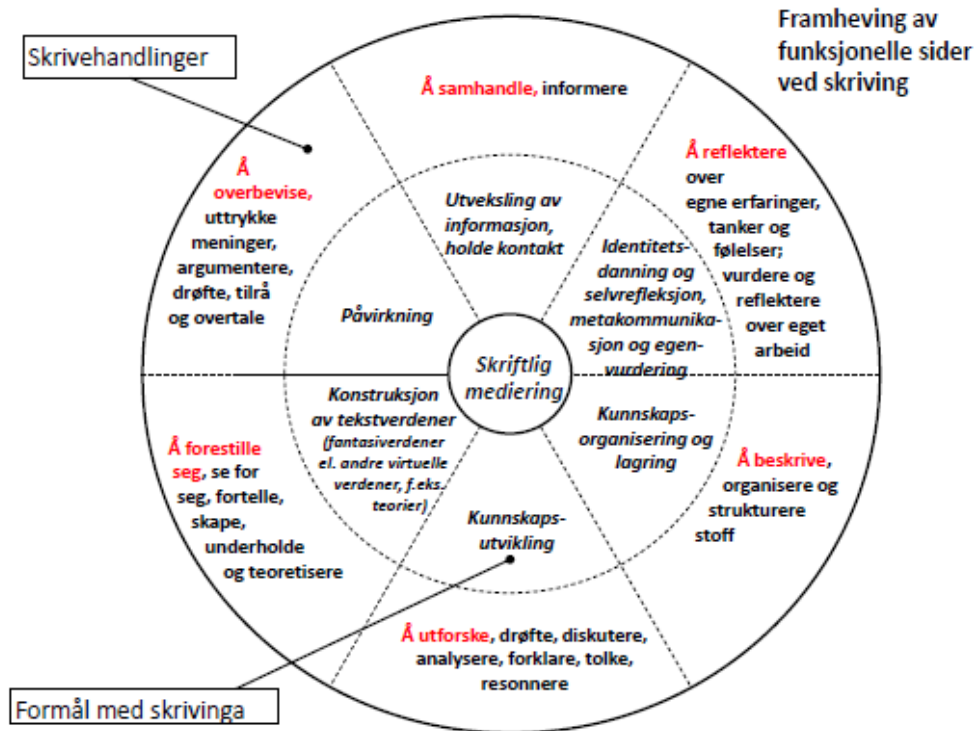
Skrivehandlinger

Framheving av funksjonelle sider ved skriving

Å samhandle, informere

Å reflektere over egne erfaringer, tanker og følelser; vurdere og reflektere over eget arbeid

Å overbevise, uttrykke meninger, argumentere, drøfte, tilrå og overtale

Utveksling av informasjon, holde kontakt

Identitetsdanning og selvrefleksjon, metakommunikasjon og egenvurdering

Påvirkning

Skriftlig mediering

Konstruksjon av tekstverdener (fantasiverdener el. andre virtuelle verdener, f.eks. teorier)

Kunnskapsorganisering og lagring

Å forestille seg, se for seg, fortelle, skape, underholde og teoretisere

Kunnskapsutvikling

Å beskrive, organisere og strukturere stoff

Å utforske, drøfte, diskutere, analysere, forklare, tolke, resonnere

Formål med skrivinga